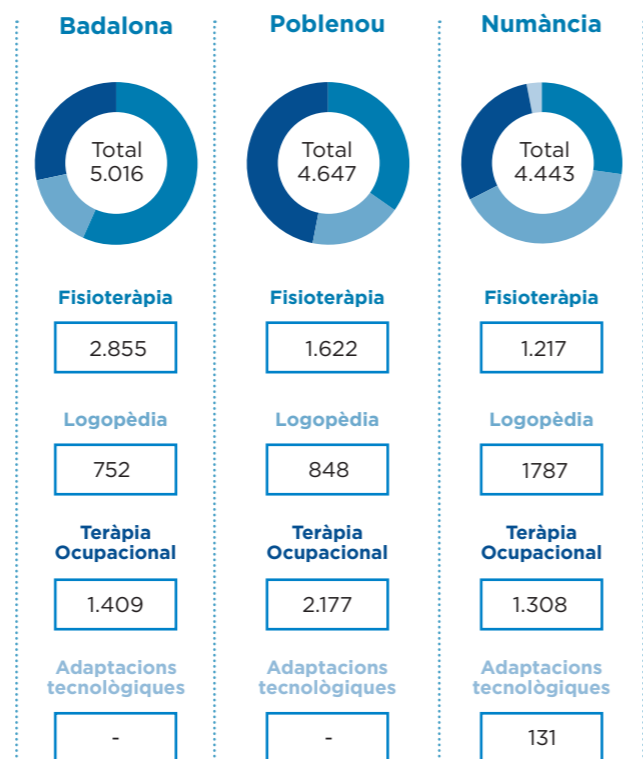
Badalona

Total
5.016

Fisioteràpia

2.855

Logopèdia

752

Teràpia Ocupacional

1.409

Adaptacions tecnològiques

-

Poblenou

Total
4.647

Fisioteràpia

1.622

Logopèdia

848

Teràpia Ocupacional

2.177

Adaptacions tecnològiques

-

Numància

Total
4.443

Fisioteràpia

1.217

Logopèdia

1787

Teràpia Ocupacional

1.308

Adaptacions tecnològiques

131